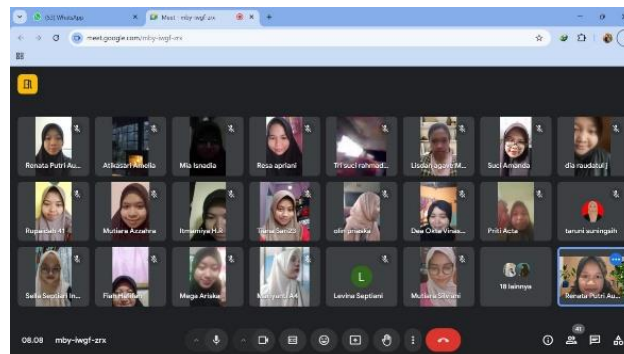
(52) WhatsApp
Meet - mby-iwgf-zrx
meet.google.com/mby-iwgf-zrx

Renata Putri Au...
Atikasari Amelia
Mia Isnadia
Resa apriani
Tri suci rahmad...
Lisdan agaye M...
Suci Amanda
dia raudatul j
Rupaedah 41
Mutiara Azzahra
Itmamiya H.A
Tiara Sari 23
olin pnesha
Dee Oxta Vinea...
Priti Acta
taruni suningsih
Selia Septiani In...
Fish Haidah
Mega Ariska
Maryanti 44
L
Levina Septiani
Mutiara Sarah
18 lainnya
Renata Putri Au...

08.08 mby-iwgf-zrx
41